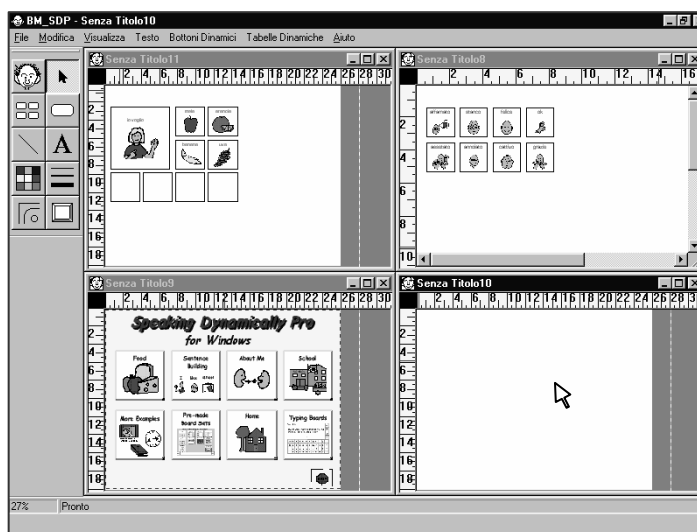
BM_SDP - Senza Titolo10

File Modifica Visualizza Testo Bottoni Dinamici Tabelle Dinamiche Aiuto

Senza Titolo11

2 4 6 8 10 12 14 16 18 20 22 24 26 28 30

io voglio

mela

arancia

banana

uva

Senza Titolo8

2 4 6 8 10 12 14 16

Senza Titolo9

2 4 6 8 10 12 14 16 18 20 22 24 26 28 30

Speaking Dynamically Pro

for Windows

Food

Sentence Building

About Me

School

More Examples

Pre-made Board Sets

Home

Typing Boards

Senza Titolo10

2 4 6 8 10 12 14 16 18 20 22 24 26 28 30

27%

Pronto